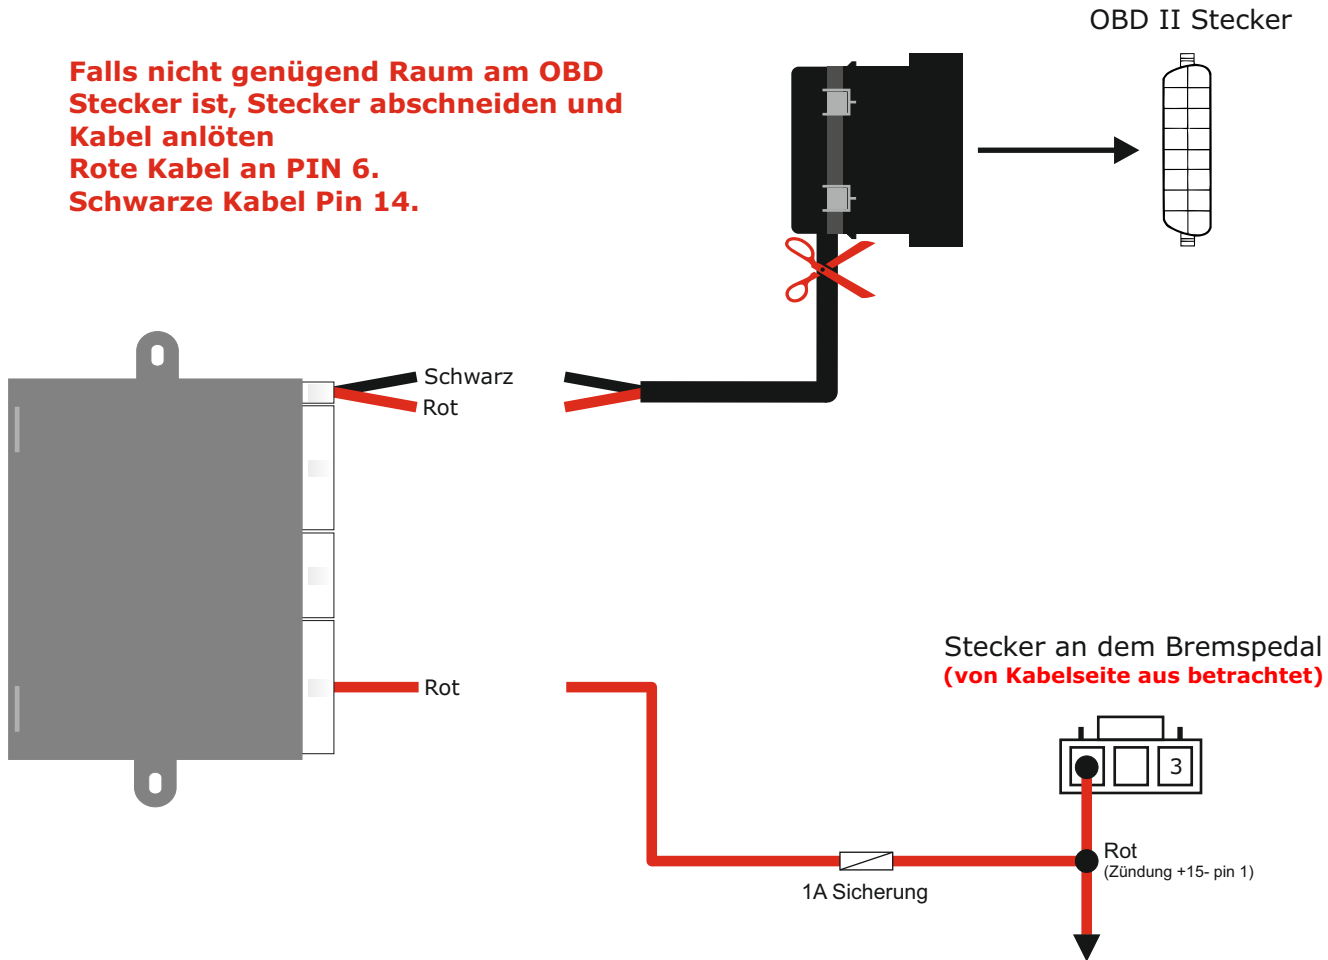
Falls nicht genügend Raum am OBD Stecker ist, Stecker abschneiden und Kabel anlöten
Rote Kabel an PIN 6.
Schwarze Kabel Pin 14.

OBD II Stecker

Schwarz
Rot

Rot

Stecker an dem Bremspedal
(von Kabelseite aus betrachtet)

3

Rot
(Zündung +15- pin 1)

1A Sicherung